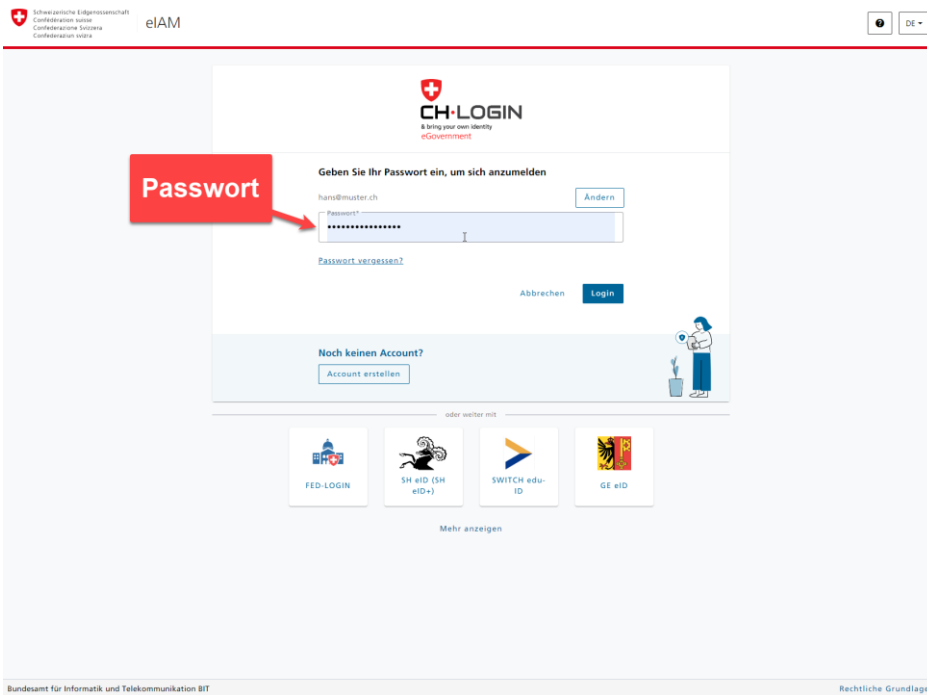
Schweizerische Eidgenossenschaft
Confédération suisse
Confederazione Svizzera
Confederaziun svizra

eIAM

DE

CH·LOGIN
& bring your own identity
eGovernment

Passwort

Geben Sie Ihr Passwort ein, um sich anzumelden

hans@muster.ch

Ändern

Passwort*

••••••••••••••••

Passwort vergessen?

Abbrechen

Login

Noch keinen Account?

Account erstellen

oder weiter mit

FED-LOGIN

SH eID (SH eID+)

SWITCH edu-ID

GE eID

Mehr anzeigen

Bundesamt für Informatik und Telekommunikation BIT

Rechtliche Grundlage